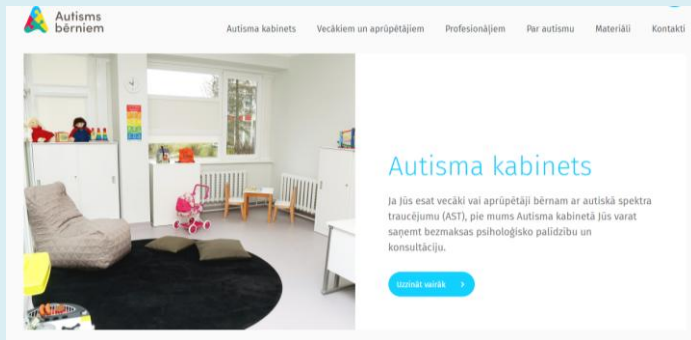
Autisms bērniem

Autisma kabinets Vecākiem un aprūpētājiem Profesionāļiem Par autismu Materiāli Kontakti

Autisma kabinets

Ja Jūs esat vecāki vai aprūpētāji bērnam ar autiskā spektra traucējumu (AST), pie mums Autisma kabinetā Jūs varat saņemt bezmaksas psiholoģisko palīdzību un konsultāciju.

Uzzināt vairāk